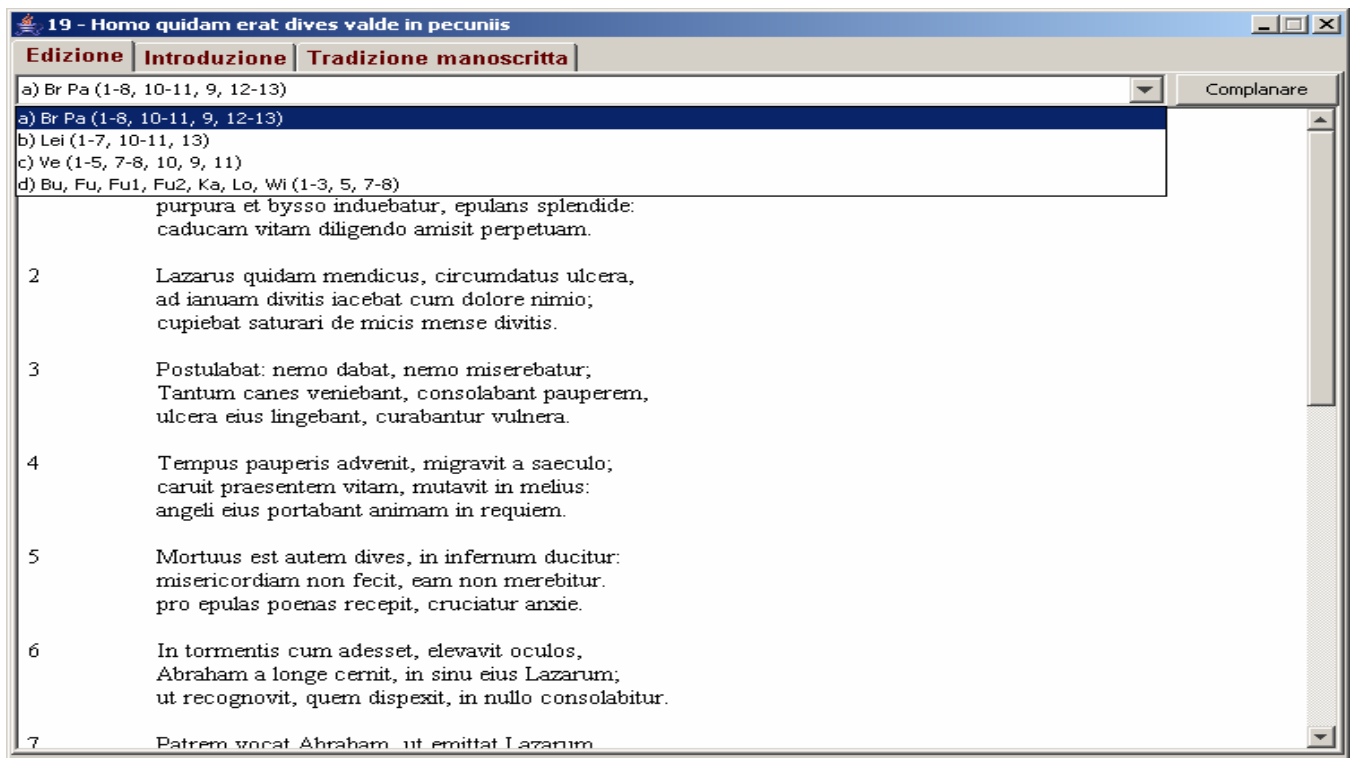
19 - Homo quidam erat dives valde in pecuniis

Edizione | Introduzione | Tradizione manoscritta

a) Br Pa (1-8, 10-11, 9, 12-13)

Complanare

a) Br Pa (1-8, 10-11, 9, 12-13)
b) Lei (1-7, 10-11, 13)
c) Ve (1-5, 7-8, 10, 9, 11)
d) Bu, Fu, Fu1, Fu2, Ka, Lo, Wi (1-3, 5, 7-8)

purpura et bysso induebatur, epulans splendide:
caducam vitam diligendo amisit perpetuam.

2 Lazarus quidam mendicus, circumdatus ulcera,
ad ianuam divitis iacebat cum dolore nimio;
cupiebat saturari de micis mense divitis.

3 Postulabat: nemo dabat, nemo miserebatur;
Tantum canes veniebant, consolabant pauperem,
ulcera eius lingebant, curabantur vulnera.

4 Tempus pauperis advenit, migravit a saeculo;
caruit praesentem vitam, mutavit in melius:
angeli eius portabant animam in requiem.

5 Mortuus est autem dives, in infernum ducitur:
misericordiam non fecit, eam non merebitur.
pro epulas poenas recepit, cruciatur anxie.

6 In tormentis cum adesset, elevavit oculos,
Abraham a longe cernit, in sinu eius Lazarum;
ut recognovit, quem dispexit, in nullo consolabitur.

7 Patrem vocat Abraham, ut emittat Lazarum